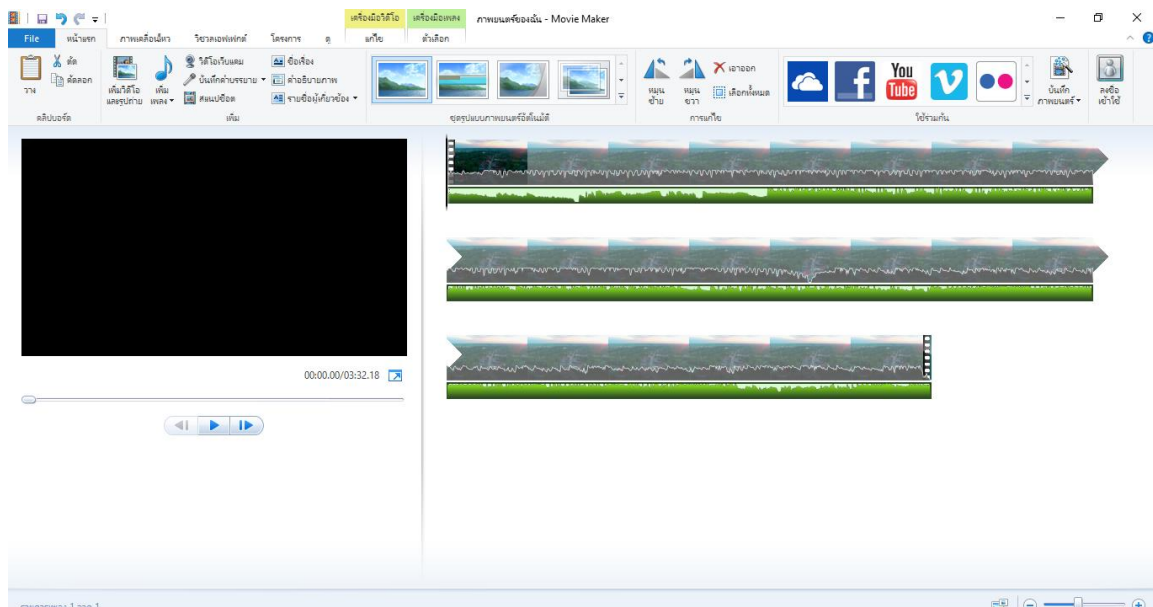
เครื่องมือวิดีโอ เครื่องมือเพลง ภาพยนตร์ของฉัน - Movie Maker

File หน้าแรก ภาพเคลื่อนไหว วิชวลเอฟเฟกต์ โครงการ ดู แก้ไข ตัวเลือก

วาง ตัด คัดลอก คลิปบอร์ด

เพิ่มวิดีโอและรูปถ่าย เพิ่มเพลง วิดีโอเว็บแคม บันทึกคำบรรยาย สแนปช็อต ชื่อเรื่อง คำอธิบายภาพ รายชื่อผู้เกี่ยวข้อง เพิ่ม

ชุดรูปแบบภาพยนตร์อัตโนมัติ

หมุนซ้าย หมุนขวา เอาออก เลือกทั้งหมด การแก้ไข

You Tube

ใช้ร่วมกัน

บันทึกภาพยนตร์ ลงชื่อเข้าใช้

00:00.00/03:32.18

รายการที่ 1 จาก 1